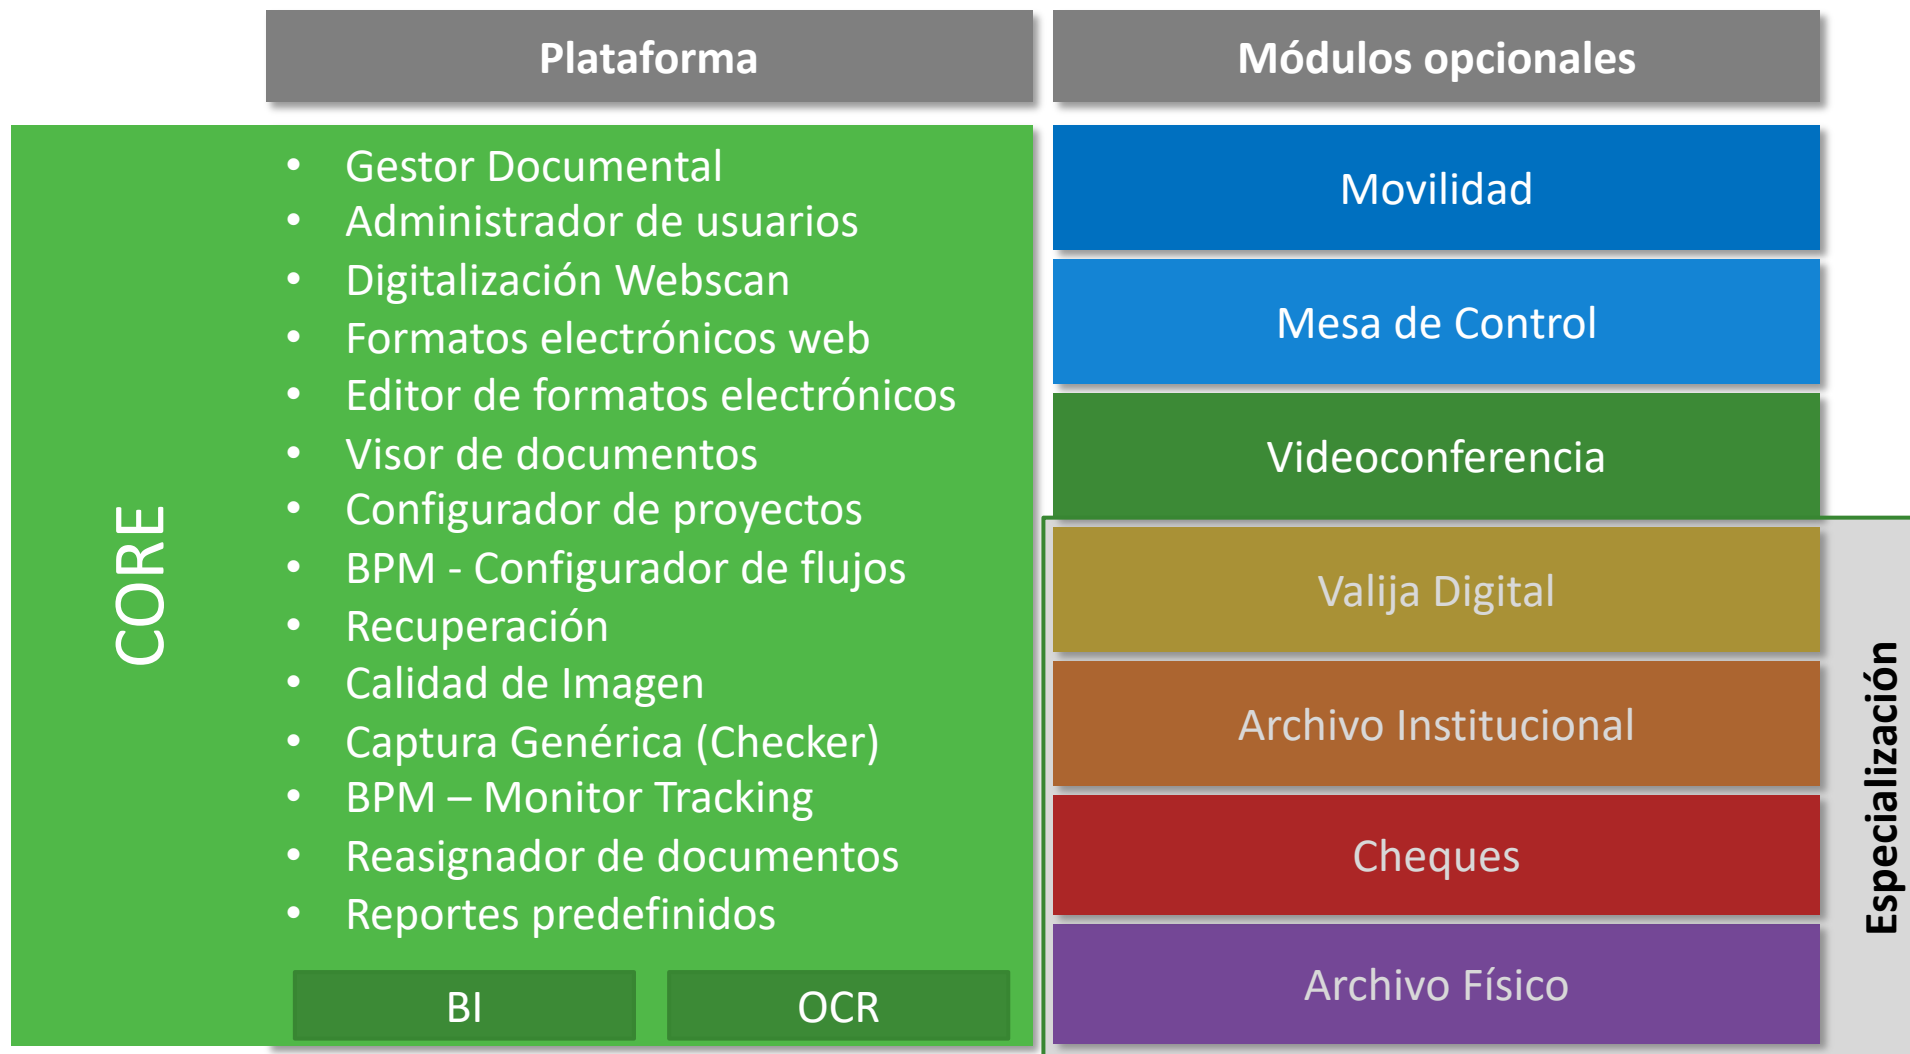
Plataforma

Módulos opcionales

CORE

- Gestor Documental
- Administrador de usuarios
- Digitalización Webscan
- Formatos electrónicos web
- Editor de formatos electrónicos
- Visor de documentos
- Configurador de proyectos
- BPM - Configurador de flujos
- Recuperación
- Calidad de Imagen
- Captura Genérica (Checker)
- BPM – Monitor Tracking
- Reasignador de documentos
- Reportes predefinidos

BI

OCR

Movilidad

Mesa de Control

Videoconferencia

Valija Digital

Archivo Institucional

Cheques

Archivo Físico

Especialización